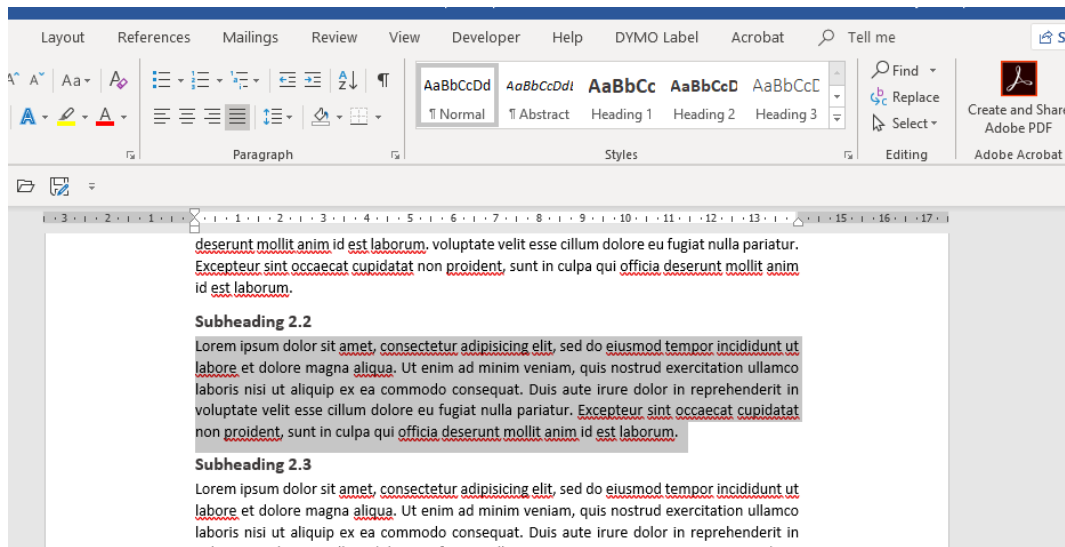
Layout References Mailings Review View Developer Help DYMO Label Acrobat Tell me

Aa AaBbCcDd ¶ Normal AaBbCcDdI ¶ Abstract AaBbCc Heading 1 AaBbCcD Heading 2 AaBbCcD Heading 3

Find Replace Select

Create and Share Adobe PDF

Paragraph Styles Editing Adobe Acrobat

· 3 · · 2 · · 1 · · · 1 · · 2 · · 3 · · 4 · · 5 · · 6 · · 7 · · 8 · · 9 · · 10 · · 11 · · 12 · · 13 · · 15 · · 16 · · 17 ·

deserunt mollit anim id est laborum. voluptate velit esse cillum dolore eu fugiat nulla pariatur. Excepteur sint occaecat cupidatat non proident, sunt in culpa qui officia deserunt mollit anim id est laborum.

Subheading 2.2

Lorem ipsum dolor sit amet, consectetur adipisicing elit, sed do eiusmod tempor incididunt ut labore et dolore magna aliqua. Ut enim ad minim veniam, quis nostrud exercitation ullamco laboris nisi ut aliquip ex ea commodo consequat. Duis aute irure dolor in reprehenderit in voluptate velit esse cillum dolore eu fugiat nulla pariatur. Excepteur sint occaecat cupidatat non proident, sunt in culpa qui officia deserunt mollit anim id est laborum.

Subheading 2.3

Lorem ipsum dolor sit amet, consectetur adipisicing elit, sed do eiusmod tempor incididunt ut labore et dolore magna aliqua. Ut enim ad minim veniam, quis nostrud exercitation ullamco laboris nisi ut aliquip ex ea commodo consequat. Duis aute irure dolor in reprehenderit in